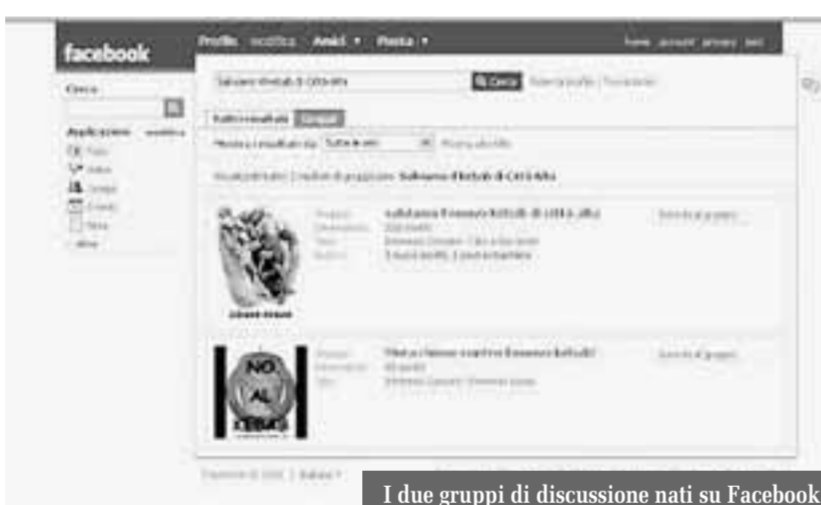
facebook

Profilo modifica Amici ▾ Posta ▾

home account privacy esci

Cerca

Salviamo il kebab di Città Alta

Cerca

Applicazioni

Tutti i risultati Gruppi

Mostra i risultati da: Tutte le reti

NO AL KEBAB

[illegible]

I due gruppi di discussione nati su Facebook